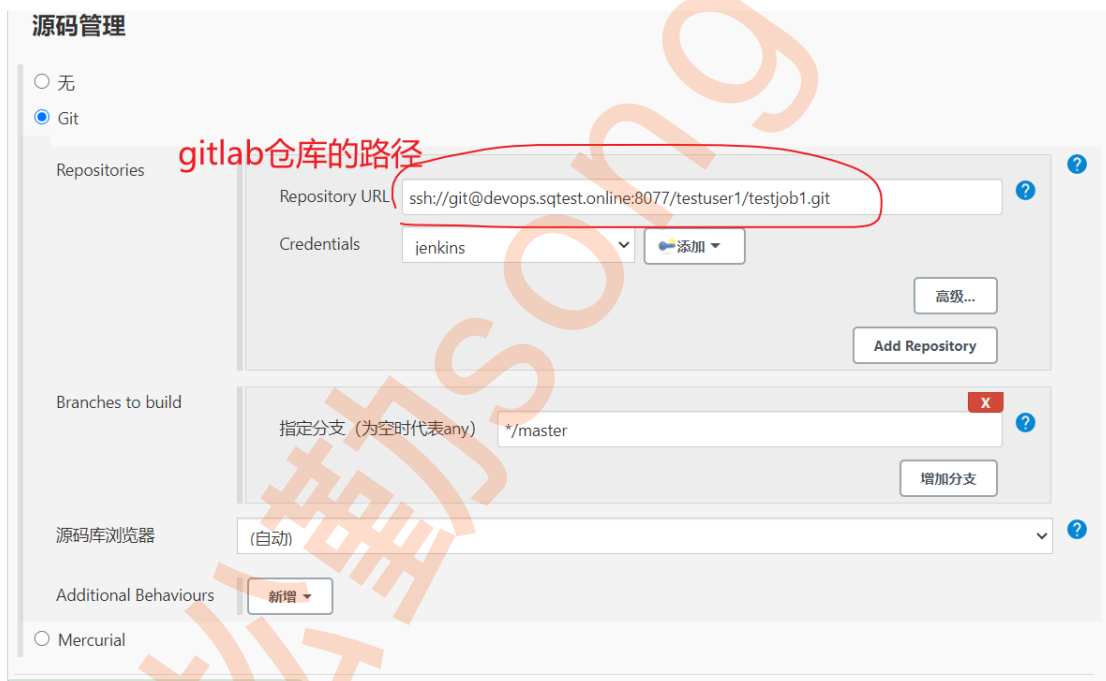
源码管理

无

Git

gitlab仓库的路径

Repositories

Repository URL ssh://git@devops.sqtest.online:8077/testuser1/testjob1.git

Credentials jenkins

添加

高级...

Add Repository

Branches to build

X

指定分支（为空时代表any） */master

增加分支

源码库浏览器 (自动)

Additional Behaviours 新增

Mercurial

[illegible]song